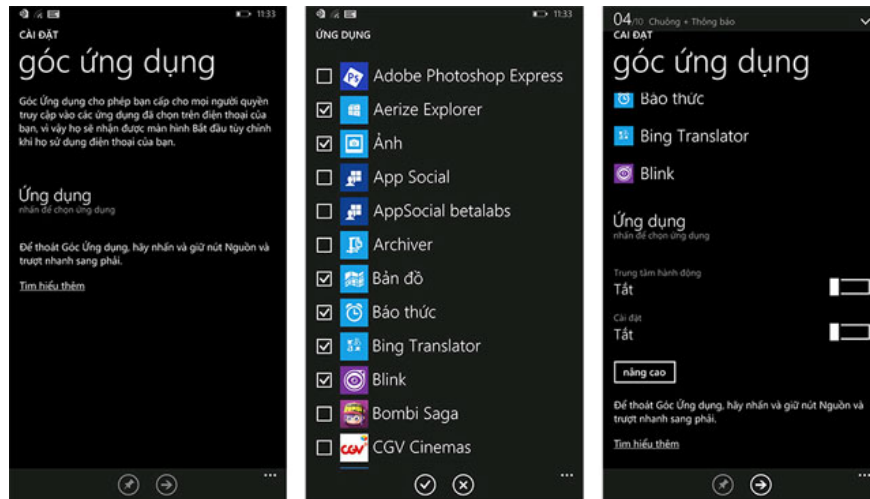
11:33

CÀI ĐẶT

góc ứng dụng

Góc Ứng dụng cho phép bạn cấp cho mọi người quyền truy cập vào các ứng dụng đã chọn trên điện thoại của bạn, vì vậy họ sẽ nhận được màn hình Bắt đầu tùy chỉnh khi họ sử dụng điện thoại của bạn.

Ứng dụng
nhấn để chọn ứng dụng

Để thoát Góc Ứng dụng, hãy nhấn và giữ nút Nguồn và trượt nhanh sang phải.

Tìm hiểu thêm

...

11:33

ỨNG DỤNG

Adobe Photoshop Express
Aerize Explorer
Ảnh
App Social
AppSocial betalabs
Archiver
Bản đồ
Báo thức
Bing Translator
Blink
Bombi Saga
CGV Cinemas

...

04/10 Chuông + Thông báo

CÀI ĐẶT

góc ứng dụng

Báo thức
Bing Translator
Blink

Ứng dụng
nhấn để chọn ứng dụng

Trung tâm hành động
Tắt

Cài đặt
Tắt

nâng cao

Để thoát Góc Ứng dụng, hãy nhấn và giữ nút Nguồn và trượt nhanh sang phải.

Tìm hiểu thêm

...